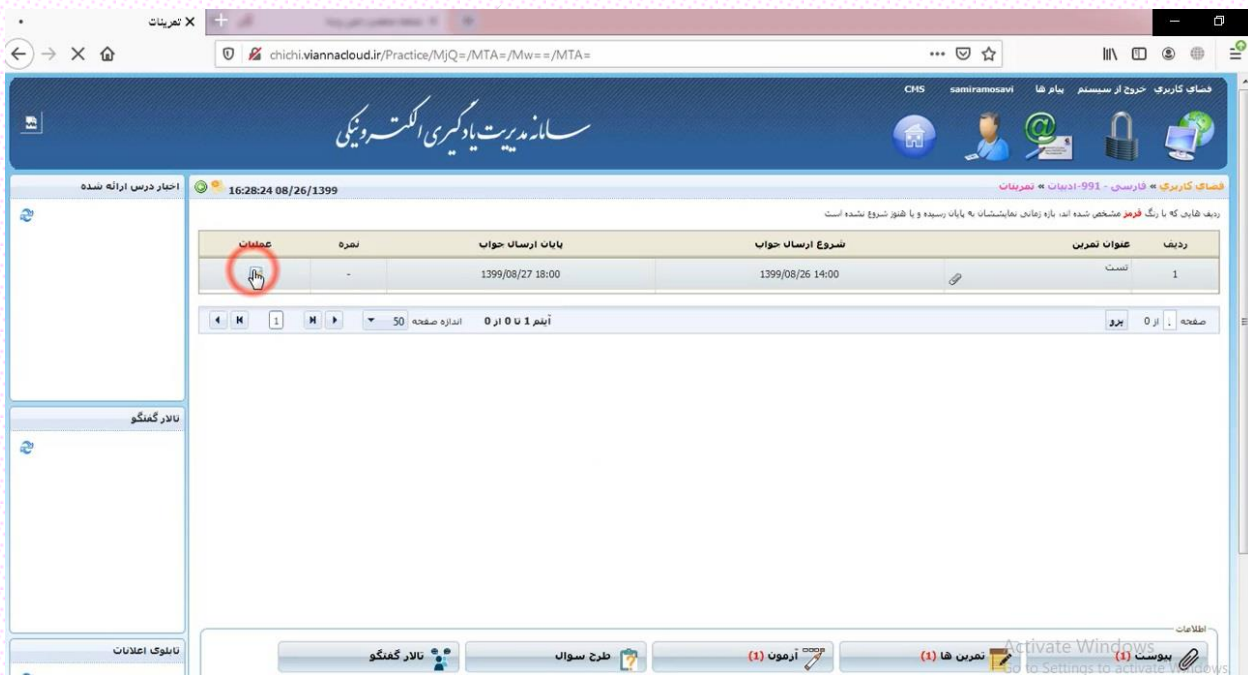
تمرینات
chichi.viannacloud.ir/Practice/MjQ=/MTA=/Mw==/MTA=

فضای کاربری خروج از سیستم پیام ها samiramosavi CMS

سامانه مدیریت یادگیری الکترونیکی

فضای کاربری » فارسی - 991-ادبیات » تمرینات

16:28:24 08/26/1399

اخبار درس ارائه شده

ردیف هایی که با رنگ قرمز مشخص شده اند، بازه زمانی نمایششان به پایان رسیده و یا هنوز شروع نشده است

| ردیف | عنوان تمرین | | شروع ارسال جواب | پایان ارسال جواب | نمره | عملیات |
|---|---|---|---|---|---|---|
| 1 | تست | | 1399/08/26 14:00 | 1399/08/27 18:00 | - | |

صفحه 1 از 0 برو
آیتم 1 تا 0 از 0
اندازه صفحه 50
1

تالار گفتگو

تابلوی اعلانات

اطلاعات
پیوست (1)
تمرین ها (1)
آزمون (1)
طرح سوال
تالار گفتگو

Activate Windows
Go to Settings to activate Windows.